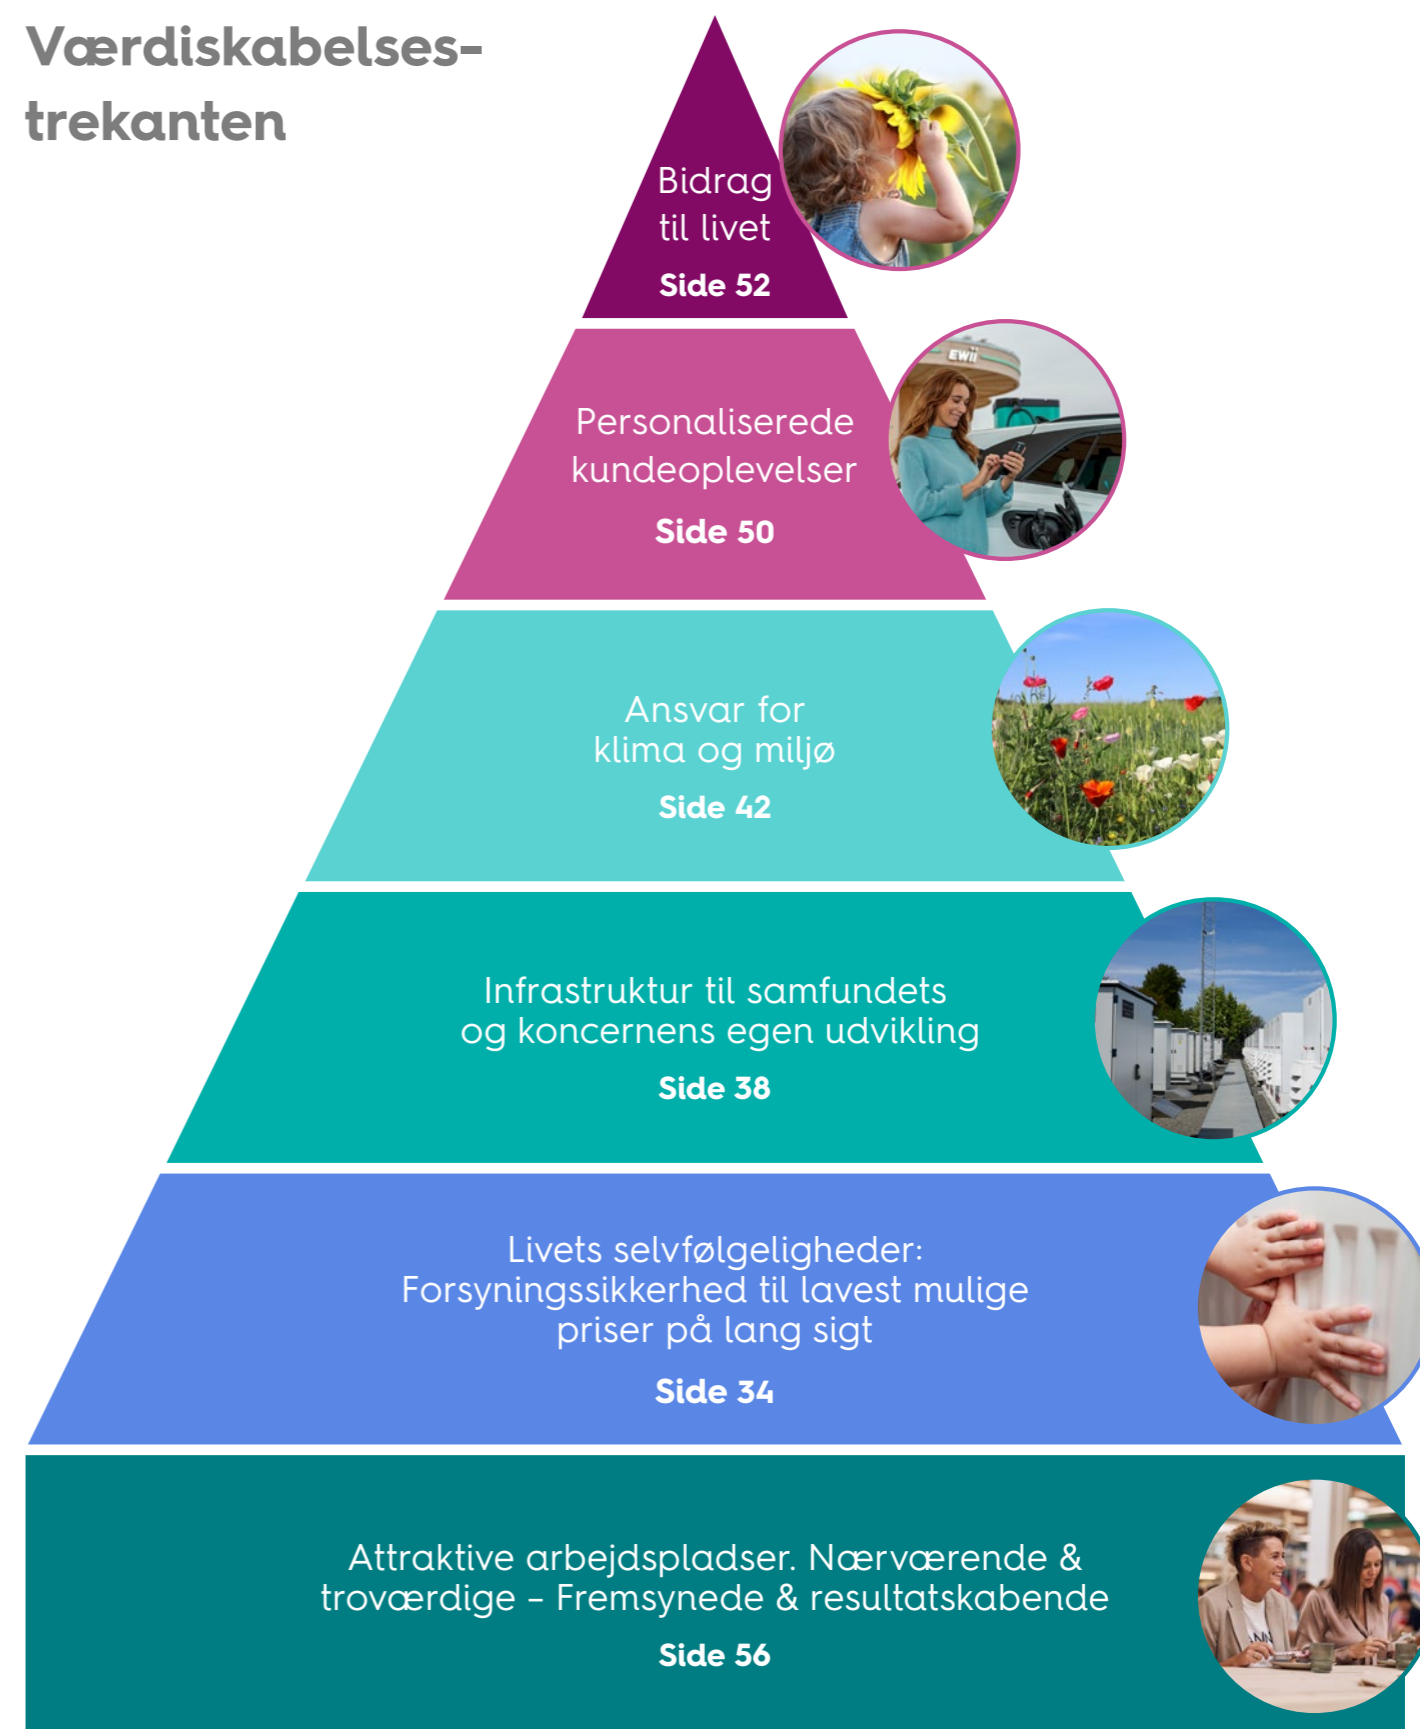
Værdiskabelses-trekanten

Bidrag til livet
Side 52

Personaliserede kundeoplevelser
Side 50

EWII

Ansvar for klima og miljø
Side 42

Infrastruktur til samfundets og koncernens egen udvikling
Side 38

Livets selvfølgeligheder: Forsyningssikkerhed til lavest mulige priser på lang sigt
Side 34

Attraktive arbejdspladser. Nærværende & troværdige – Fremsynede & resultatskabende
Side 56